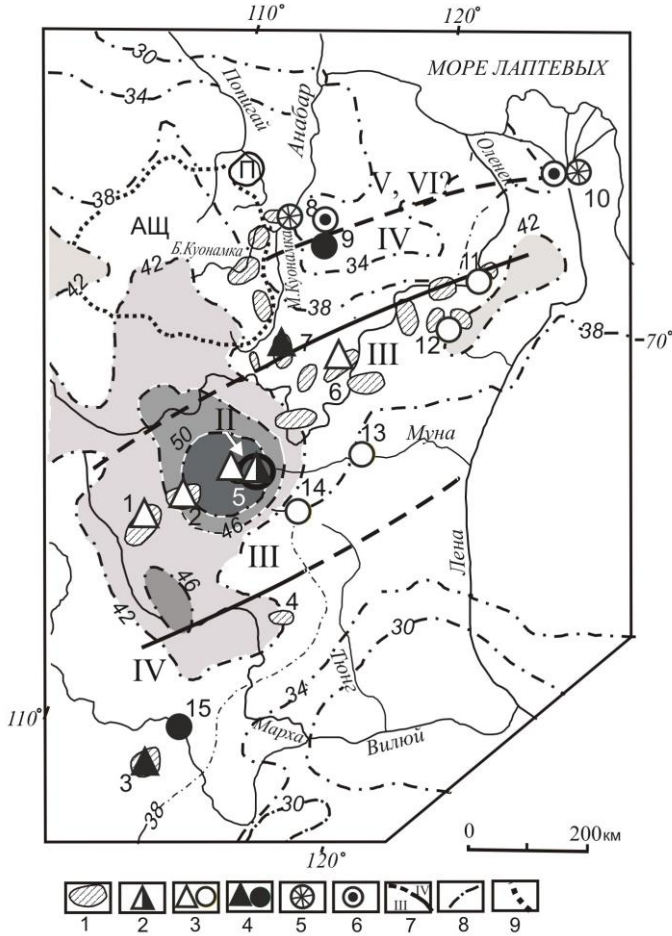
110°
120°
МОРЕ ЛАПТЕВЫХ
30
34
Попигай
Анабар
Оленек
П
38
V, VI?
8
10
АЩ
Б.Куонамка
М.Куонамка
9
IV
42
34
11
42
42
38
7
38
70°
12
III
6
II
50
Муна
13
1
2
5
14
46
III
46
Лена
4
30
42
IV
Тюнг
34
110°
15
Марха
Вилюй
3
38
30
0
200км
120°
1
2
3
4
5
6
IV
III
7
8
9